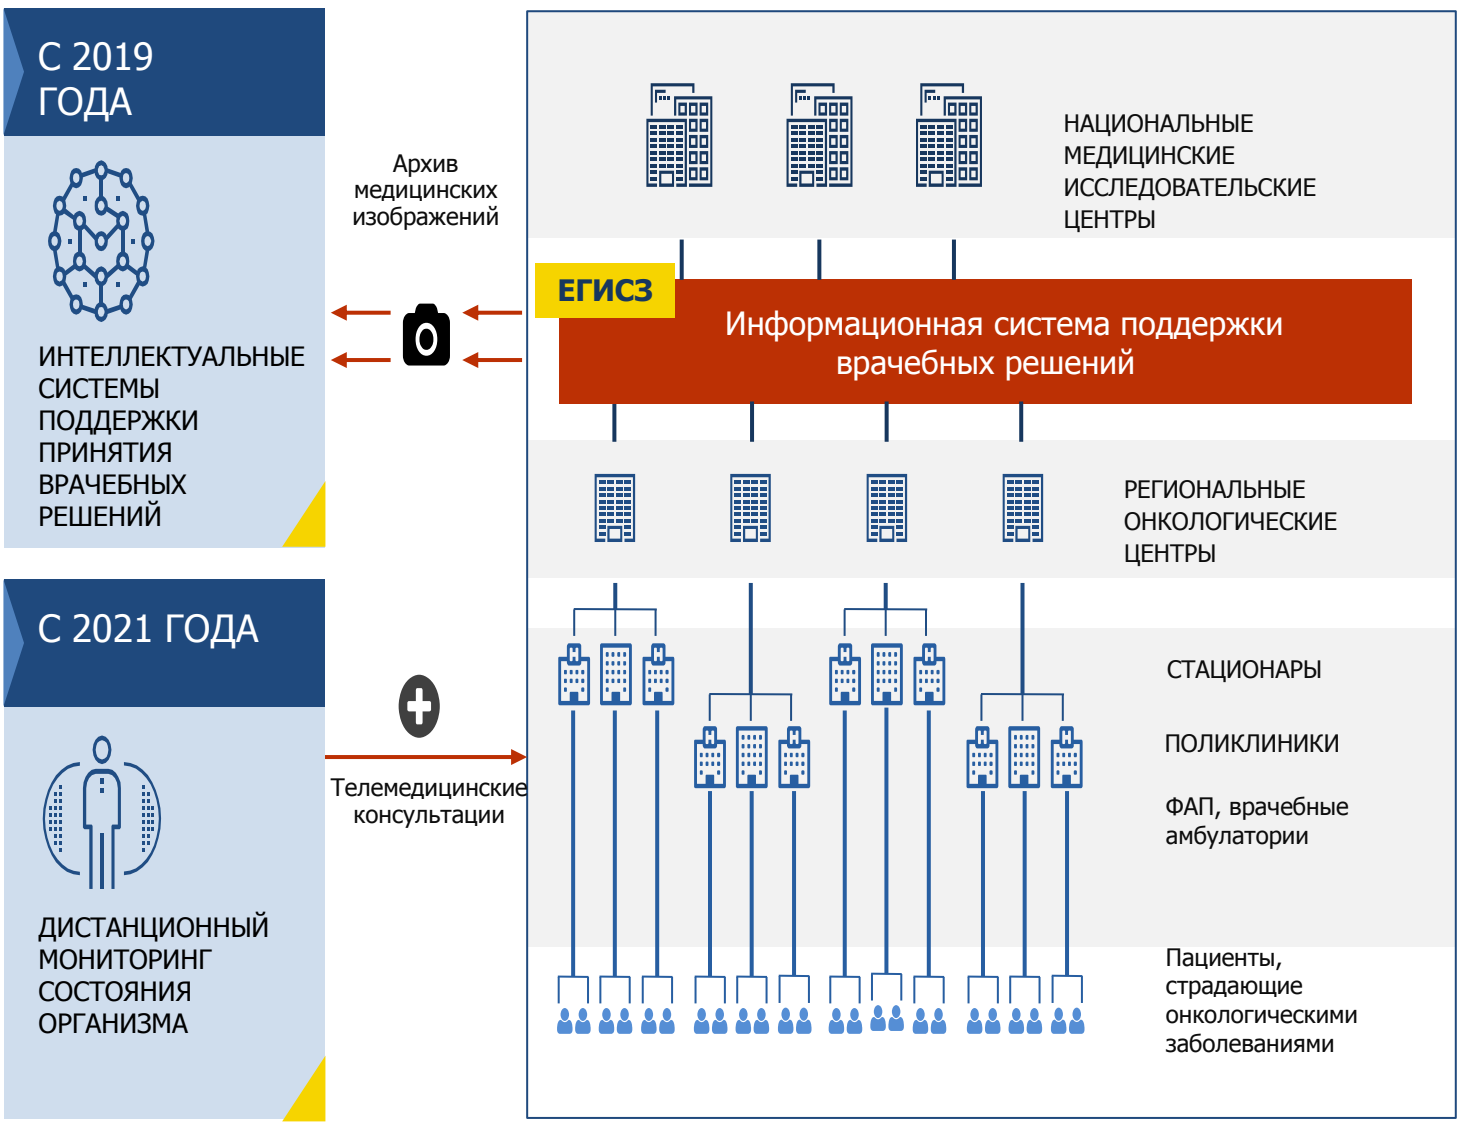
С 2019 ГОДА

ИНТЕЛЛЕКТУАЛЬНЫЕ СИСТЕМЫ ПОДДЕРЖКИ ПРИНЯТИЯ ВРАЧЕБНЫХ РЕШЕНИЙ

С 2021 ГОДА

ДИСТАНЦИОННЫЙ МОНИТОРИНГ СОСТОЯНИЯ ОРГАНИЗМА

Архив медицинских изображений

Телемедицинские консультации

НАЦИОНАЛЬНЫЕ МЕДИЦИНСКИЕ ИССЛЕДОВАТЕЛЬСКИЕ ЦЕНТРЫ

ЕГИСЗ

Информационная система поддержки врачебных решений

РЕГИОНАЛЬНЫЕ ОНКОЛОГИЧЕСКИЕ ЦЕНТРЫ

СТАЦИОНАРЫ

ПОЛИКЛИНИКИ

ФАП, врачебные амбулатории

Пациенты, страдающие онкологическими заболеваниями